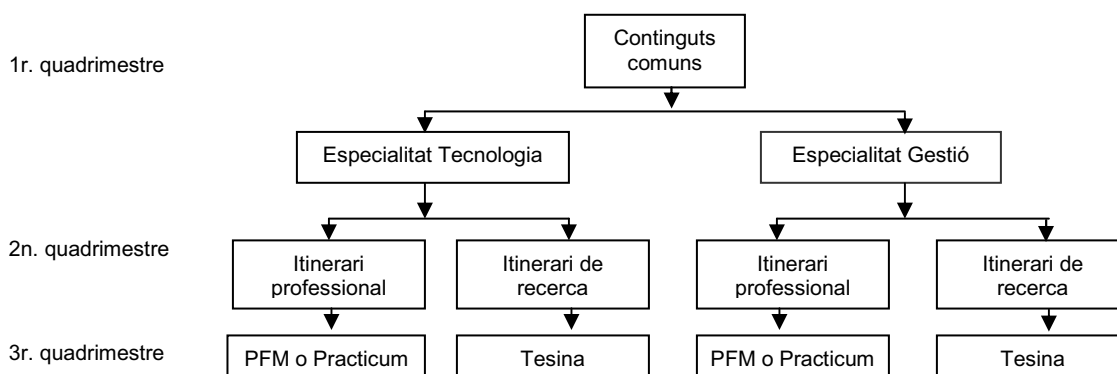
1r. quadrimestre

Continguts comuns

Especialitat Tecnologia

Especialitat Gestió

2n. quadrimestre

Itinerari professional

Itinerari de recerca

Itinerari professional

Itinerari de recerca

3r. quadrimestre

PFM o Practicum

Tesina

PFM o Practicum

Tesina